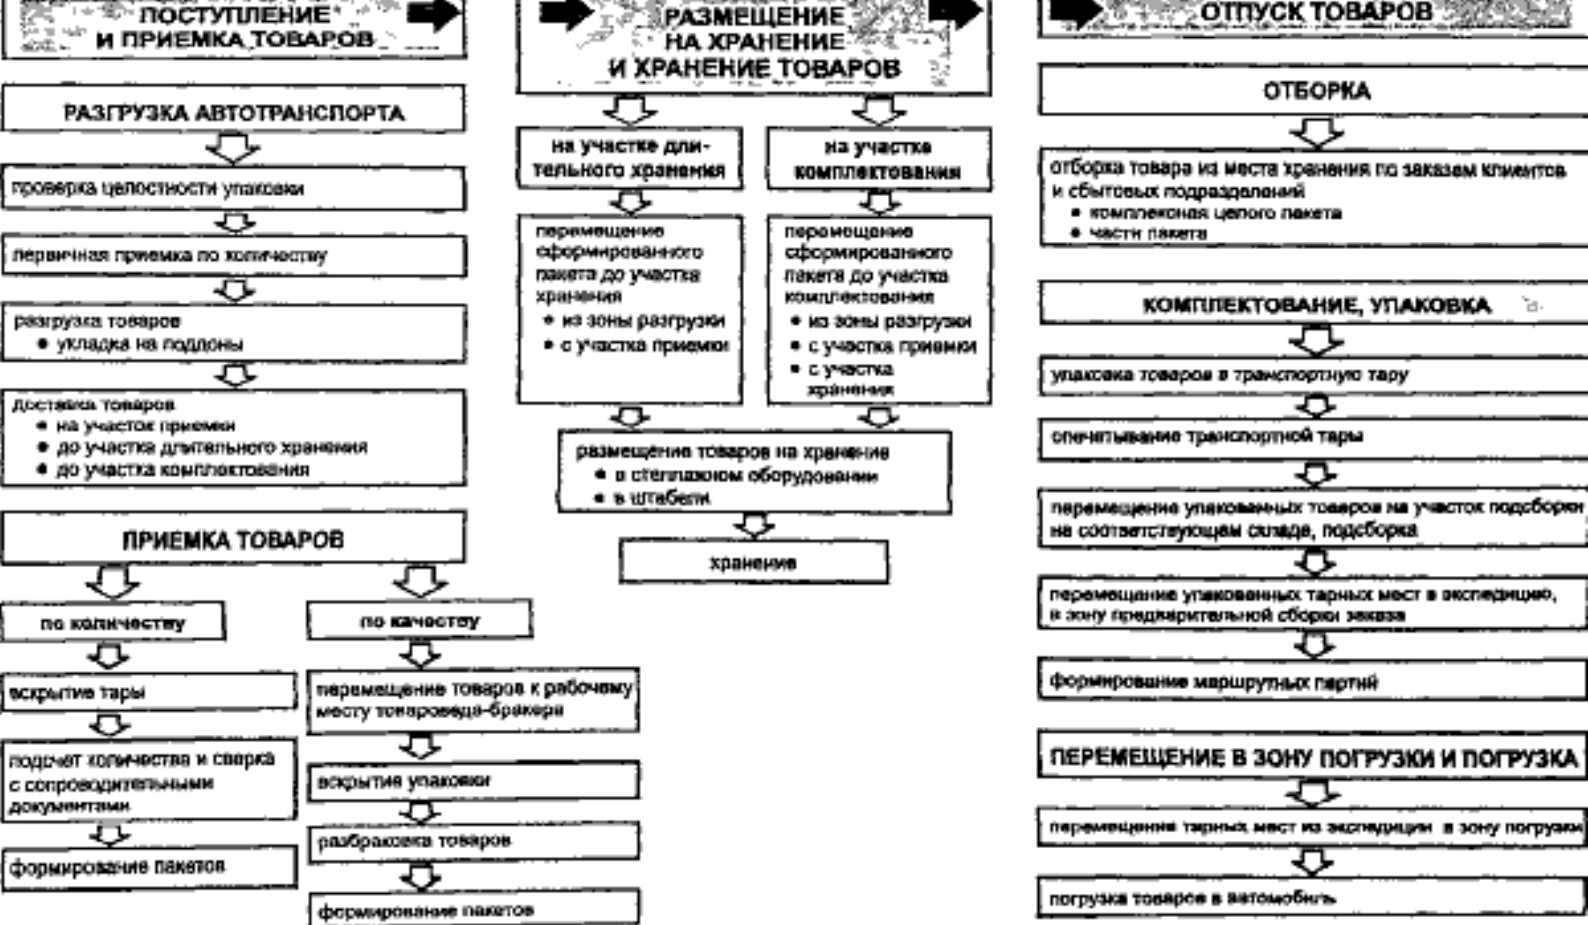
ПОСТУПЛЕНИЕ И ПРИЕМКА ТОВАРОВ

РАЗГРУЗКА АВТОТРАНСПОРТА

проверка целостности упаковки

первичная приемка по количеству

разгрузка товаров
• укладка на поддоны

доставка товаров
• на участок приемки
• до участка длительного хранения
• до участка комплектования

ПРИЕМКА ТОВАРОВ

по количеству

вскрытие тары

подсчет количества и сверка с сопроводительными документами

формирование пакетов

по качеству

перемещение товаров к рабочему месту товароведа-бракера

вскрытие упаковки

разбраковка товаров

формирование пакетов

РАЗМЕЩЕНИЕ НА ХРАНЕНИЕ И ХРАНЕНИЕ ТОВАРОВ

на участке длительного хранения

перемещение сформированного пакета до участка хранения
• из зоны разгрузки
• с участка приемки

на участке комплектования

перемещение сформированного пакета до участка комплектования
• из зоны разгрузки
• с участка приемки
• с участка хранения

размещение товаров на хранение
• в стеллажном оборудовании
• в штабели

хранение

ОТПУСК ТОВАРОВ

ОТБОРКА

отборка товара из места хранения по заказам клиентов и сбытовых подразделений
• комплексная целого пакета
• части пакета

КОМПЛЕКТОВАНИЕ, УПАКОВКА

упаковка товаров в транспортную тару

опечатывание транспортной тары

перемещение упакованных товаров на участок подсборки на соответствующем складе, подсборка

перемещение упакованных тарных мест в экспедицию, в зону предварительной сборки заказа

формирование маршрутных партий

ПЕРЕМЕЩЕНИЕ В ЗОНУ ПОГРУЗКИ И ПОГРУЗКА

перемещение тарных мест из экспедиции в зону погрузки

погрузка товаров в автомобиль